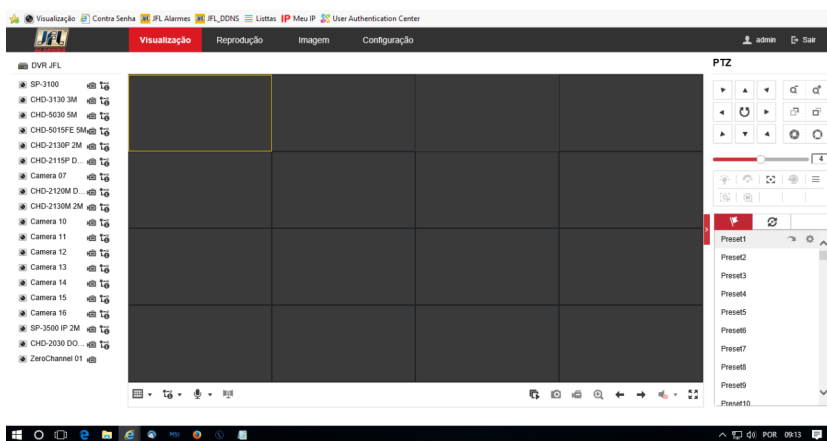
Visualização Contra Senha JFL Alarmes JFL_DDNS Listtas IP Meu IP User Authentication Center

JFL Visualização Reprodução Imagem Configuração admin Sair

DVR JFL

SP-3100
CHD-3130 3M
CHD-5030 5M
CHD-5015FE 5M
CHD-2130P 2M
CHD-2115P D...
Camera 07
CHD-2120M D...
CHD-2130M 2M
Camera 10
Camera 11
Camera 12
Camera 13
Camera 14
Camera 15
Camera 16
SP-3500 IP 2M
CHD-2030 DO...
ZeroChannel 01

PTZ

4

Preset1
Preset2
Preset3
Preset4
Preset5
Preset6
Preset7
Preset8
Preset9
Preset10

POR 09:13